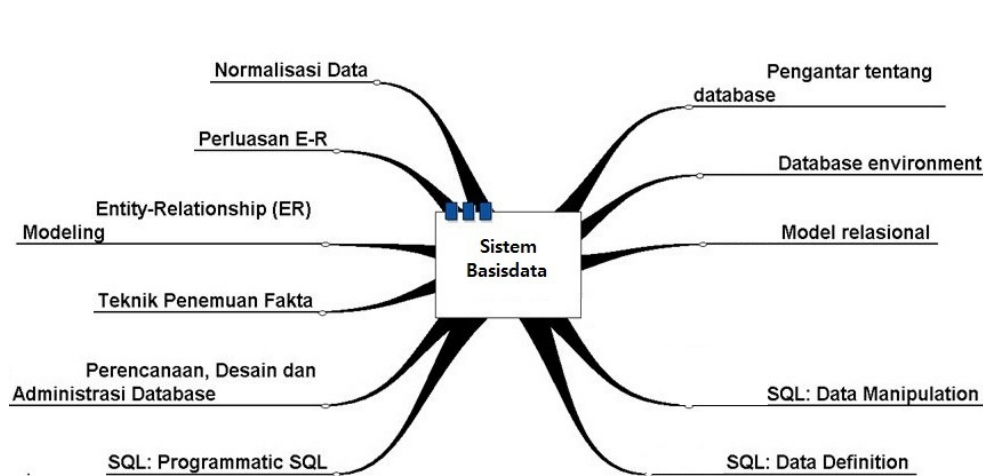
Sistem Basisdata

Normalisasi Data

Perluasan E-R

Entity-Relationship (ER) Modeling

Teknik Penemuan Fakta

Perencanaan, Desain dan Administrasi Database

SQL: Programmatic SQL

Pengantar tentang database

Database environment

Model relasional

SQL: Data Manipulation

SQL: Data Definition